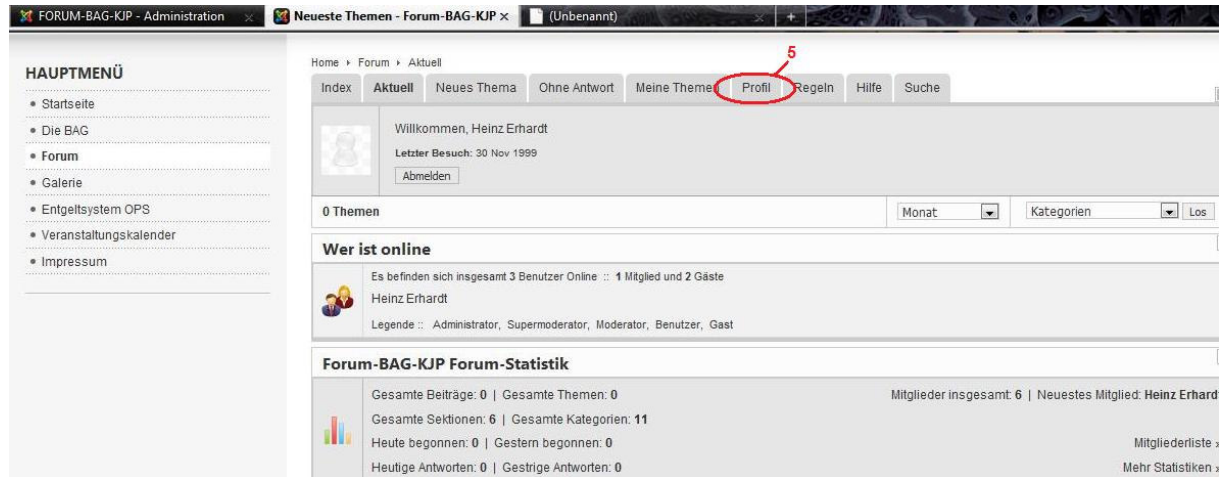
FORUM-BAG-KJP - Administration × | Neueste Themen - Forum-BAG-KJP × | (Unbenannt) × | +

HAUPTMENÜ
• Startseite
• Die BAG
• Forum
• Galerie
• Entgeltsystem OPS
• Veranstaltungskalender
• Impressum

Home › Forum › Aktuell

5

Index | Aktuell | Neues Thema | Ohne Antwort | Meine Themen | Profil | Regeln | Hilfe | Suche

Willkommen, Heinz Erhardt
Letzter Besuch: 30 Nov 1999
Abmelden

0 Themen
Monat
Kategorien
Los

Wer ist online
Es befinden sich insgesamt 3 Benutzer Online :: 1 Mitglied und 2 Gäste
Heinz Erhardt
Legende :: Administrator, Supermoderator, Moderator, Benutzer, Gast

Forum-BAG-KJP Forum-Statistik
Gesamte Beiträge: 0 | Gesamte Themen: 0
Mitglieder insgesamt: 6 | Neuestes Mitglied: Heinz Erhard
Gesamte Sektionen: 6 | Gesamte Kategorien: 11
Heute begonnen: 0 | Gestern begonnen: 0
Mitgliederliste »
Heutige Antworten: 0 | Gestrige Antworten: 0
Mehr Statistiken »